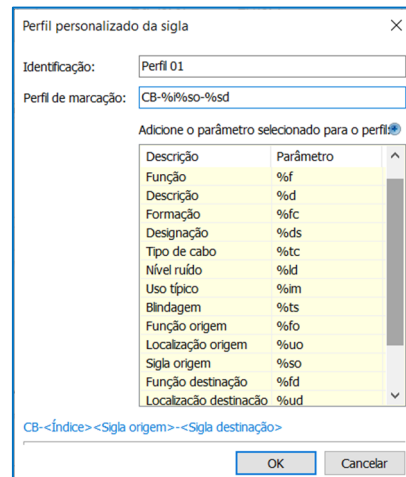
Perfil personalizado da sigla

Identificação: Perfil 01

Perfil de marcação: CB-%i%so-%sd

Adicione o parâmetro selecionado para o perfil:

| Descrição | Parâmetro |
|---|---|
| Função | %f |
| Descrição | %d |
| Formação | %fc |
| Designação | %ds |
| Tipo de cabo | %tc |
| Nível ruído | %ld |
| Uso típico | %im |
| Blindagem | %ts |
| Função origem | %fo |
| Localização origem | %uo |
| Sigla origem | %so |
| Função destinação | %fd |
| Localização destinação | %ud |

CB-<Índice><Sigla origem>-<Sigla destinação>

OK Cancelar